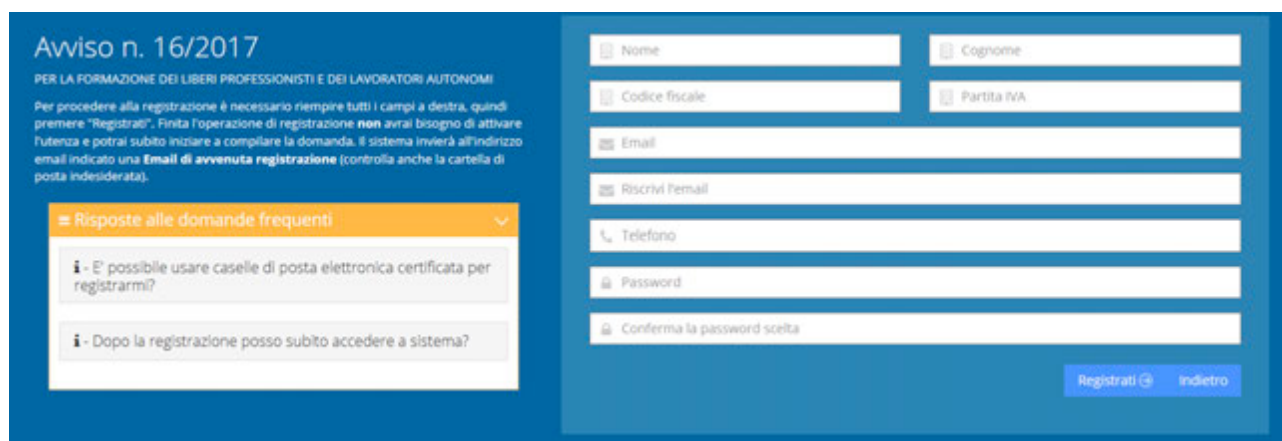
Avviso n. 16/2017

PER LA FORMAZIONE DEI LIBERI PROFESSIONISTI E DEI LAVORATORI AUTONOMI

Per procedere alla registrazione è necessario riempire tutti i campi a destra, quindi premere "Registrati". Finita l'operazione di registrazione **non** avrai bisogno di attivare l'utenza e potrai subito iniziare a compilare la domanda. Il sistema invierà all'indirizzo email indicato una **Email di avvenuta registrazione** (controlla anche la cartella di posta indesiderata).

Risposte alle domande frequenti

- E' possibile usare caselle di posta elettronica certificata per registrarmi?

- Dopo la registrazione posso subito accedere a sistema?

Nome

Cognome

Codice fiscale

Partita IVA

Email

Riscrivi l'email

Telefono

Password

Conferma la password scelta

Registrati

Indietro